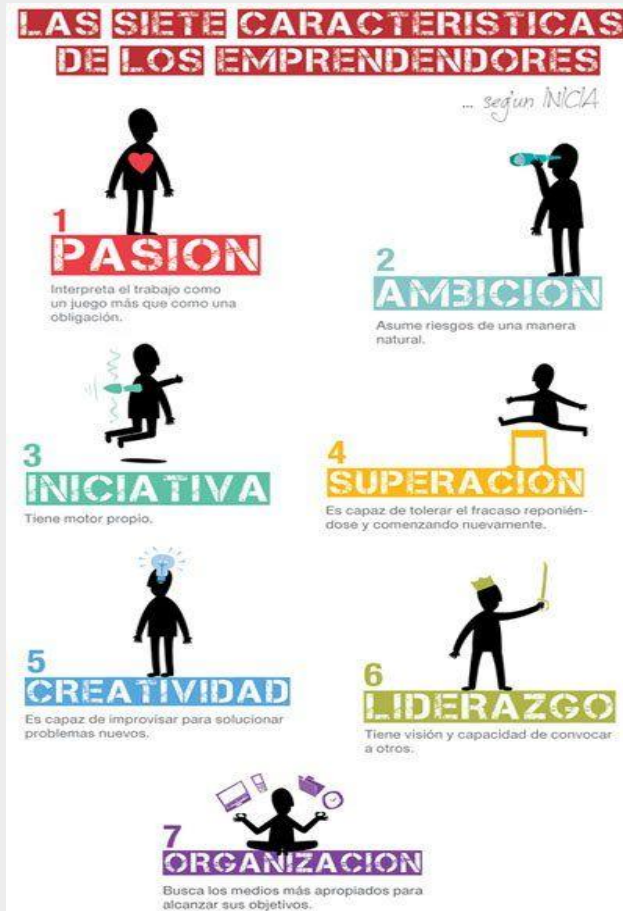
LAS SIETE CARACTERISTICAS DE LOS EMPRENDENDORES

... según INICIA

1
PASION
Interpreta el trabajo como un juego más que como una obligación.

2
AMBICION
Asume riesgos de una manera natural.

3
INICIATIVA
Tiene motor propio.

4
SUPERACION
Es capaz de tolerar el fracaso reponiéndose y comenzando nuevamente.

5
CREATIVIDAD
Es capaz de improvisar para solucionar problemas nuevos.

6
LIDERAZGO
Tiene visión y capacidad de convocar a otros.

7
ORGANIZACION
Busca los medios más apropiados para alcanzar sus objetivos.